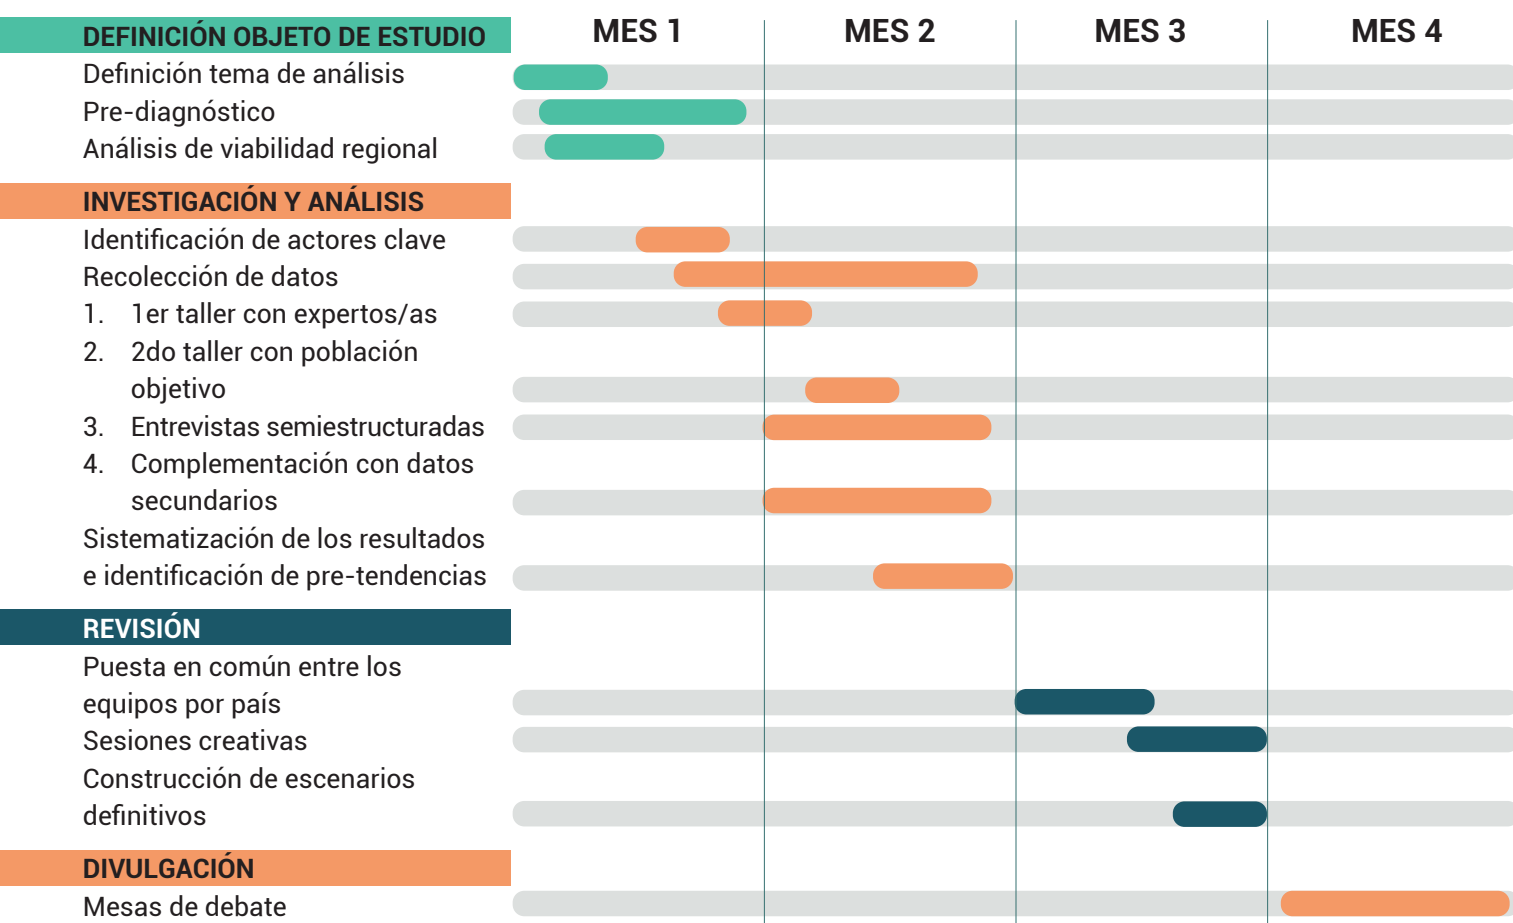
DEFINICIÓN OBJETO DE ESTUDIO

MES 1 MES 2 MES 3 MES 4

Definición tema de análisis
Pre-diagnóstico
Análisis de viabilidad regional

INVESTIGACIÓN Y ANÁLISIS

Identificación de actores clave
Recolección de datos
1. 1er taller con expertos/as
2. 2do taller con población objetivo
3. Entrevistas semiestructuradas
4. Complementación con datos secundarios
Sistematización de los resultados e identificación de pre-tendencias

REVISIÓN

Puesta en común entre los equipos por país
Sesiones creativas
Construcción de escenarios definitivos

DIVULGACIÓN

Mesas de debate